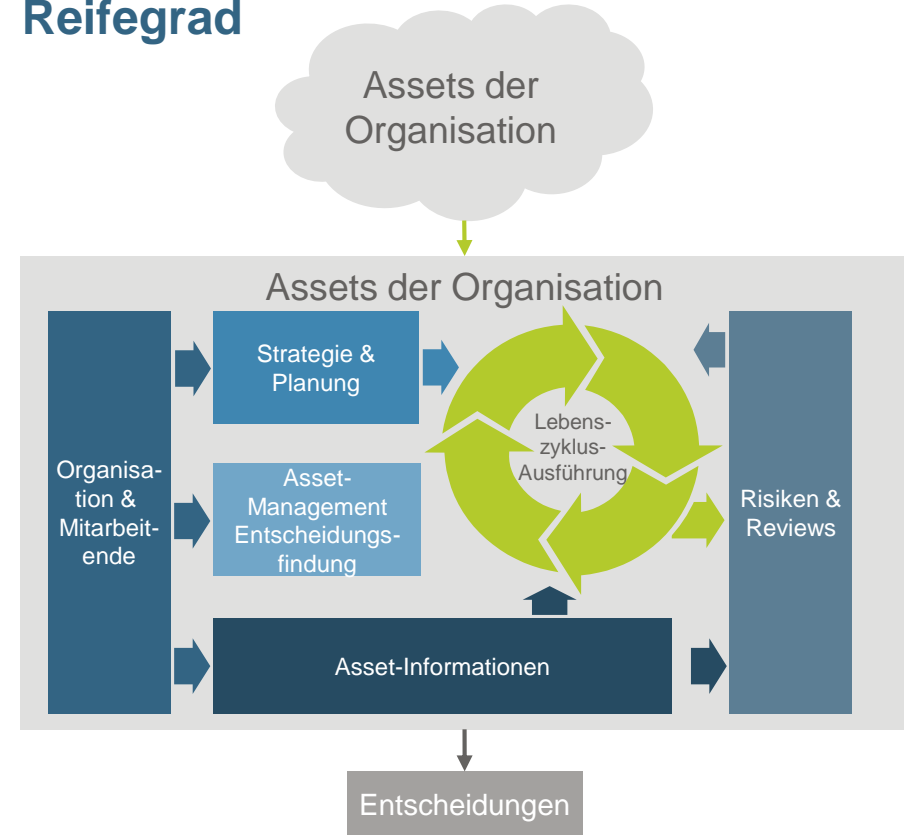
Reifegrad

Assets der Organisation

Assets der Organisation

Organisation & Mitarbeitende

Strategie & Planung

Asset-Management Entscheidungsfindung

Lebenszyklus-Ausführung

Risiken & Reviews

Asset-Informationen

Entscheidungen